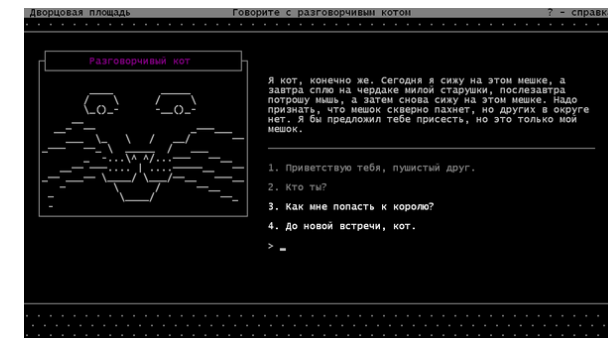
Дворцовая площадь Говорите с разговорчивым котом ? - справк

Разговорчивый кот

Я кот, конечно же. Сегодня я сижу на этом мешке, а завтра сплю на чердаке милой старушки, послезавтра потрошу мышь, а затем снова сижу на этом мешке. Надо признать, что мешок скверно пахнет, но других в округе нет. Я бы предложил тебе присесть, но это только мой мешок.

1. Приветствую тебя, пушистый друг.

2. Кто ты?

3. Как мне попасть к королю?

4. До новой встречи, кот.

> _